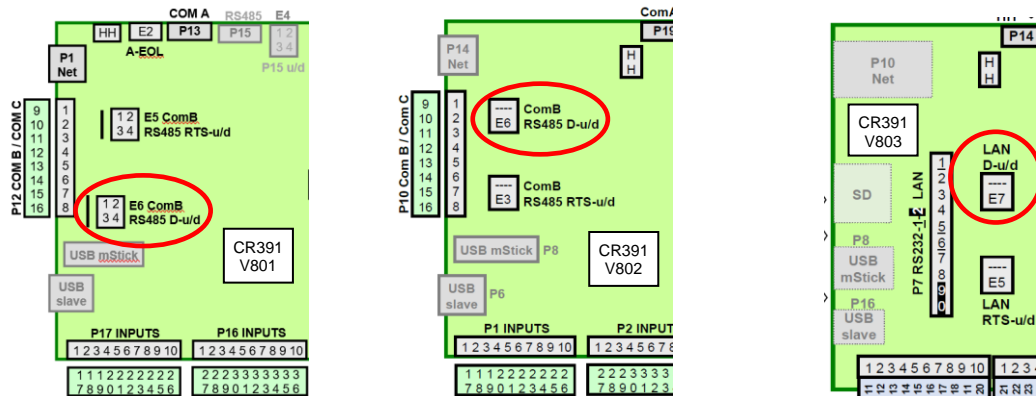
HH E2 COM A P13 RS485 P15 E4
1 2
3 4
P15 u/d
A-EOL
P1 Net
P12 COM B / COM C
9 10 11 12 13 14 15 16
1 2 3 4 5 6 7 8
1 2
3 4
E5 ComB
RS485 RTS-u/d
1 2
3 4
E6 ComB
RS485 D-u/d
CR391
V801
USB mStick
USB slave
P17 INPUTS
12345678910
P16 INPUTS
12345678910
1112222222
7890123456
2223333333
7890123456

ComA
P19
P14 Net
H H
P10 Com B / Com C
9 10 11 12 13 14 15 16
1 2 3 4 5 6 7 8
----
E6
ComB
RS485 D-u/d
----
E3
ComB
RS485 RTS-u/d
USB mStick P8
CR391
V802
USB slave P6
P1 INPUTS
12345678910
P2 INPUT
12345678
1112222222
7890123456
2223333
7890123

P14
P10 Net
H H
CR391
V803
SD
LAN
P7 RS232-1-2
1 2 3 4 5 6 7 8 9 0
LAN
D-u/d
----
E7
P8
USB mStick
P16
USB slave
----
E5
LAN
RTS-u/d
12345678910
123
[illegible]